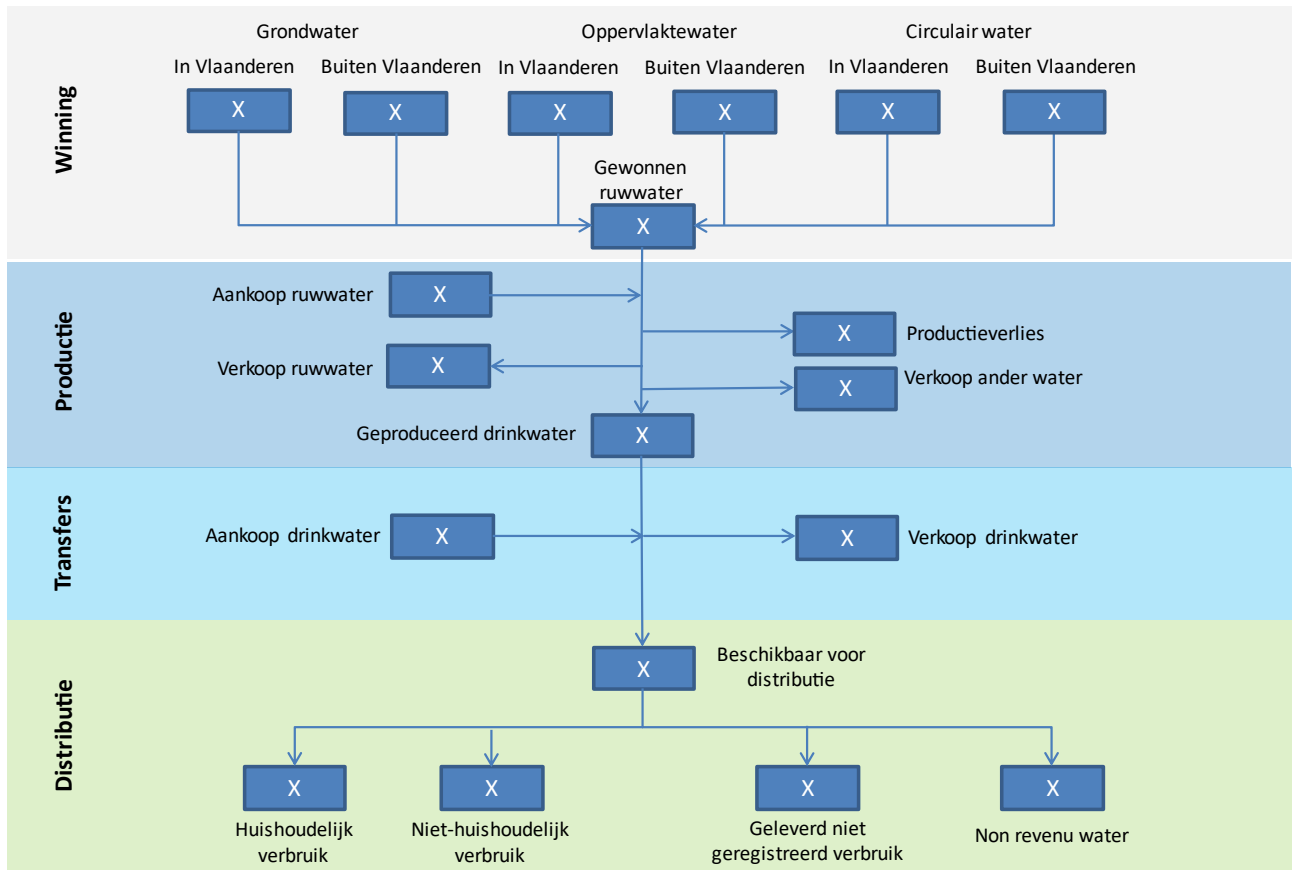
Winning

Grondwater

In Vlaanderen

X

Buiten Vlaanderen

X

Oppervlaktewater

In Vlaanderen

X

Buiten Vlaanderen

X

Circulair water

In Vlaanderen

X

Buiten Vlaanderen

X

Gewonnen ruwwater

X

Productie

Aankoop ruwwater

X

Productieverlies

X

Verkoop ruwwater

X

Verkoop ander water

X

Geproduceerd drinkwater

X

Transfers

Aankoop drinkwater

X

X

Verkoop drinkwater

Distributie

X

Beschikbaar voor distributie

X

Huishoudelijk verbruik

X

Niet-huishoudelijk verbruik

X

Geleverd niet geregistreerd verbruik

X

Non revenu water